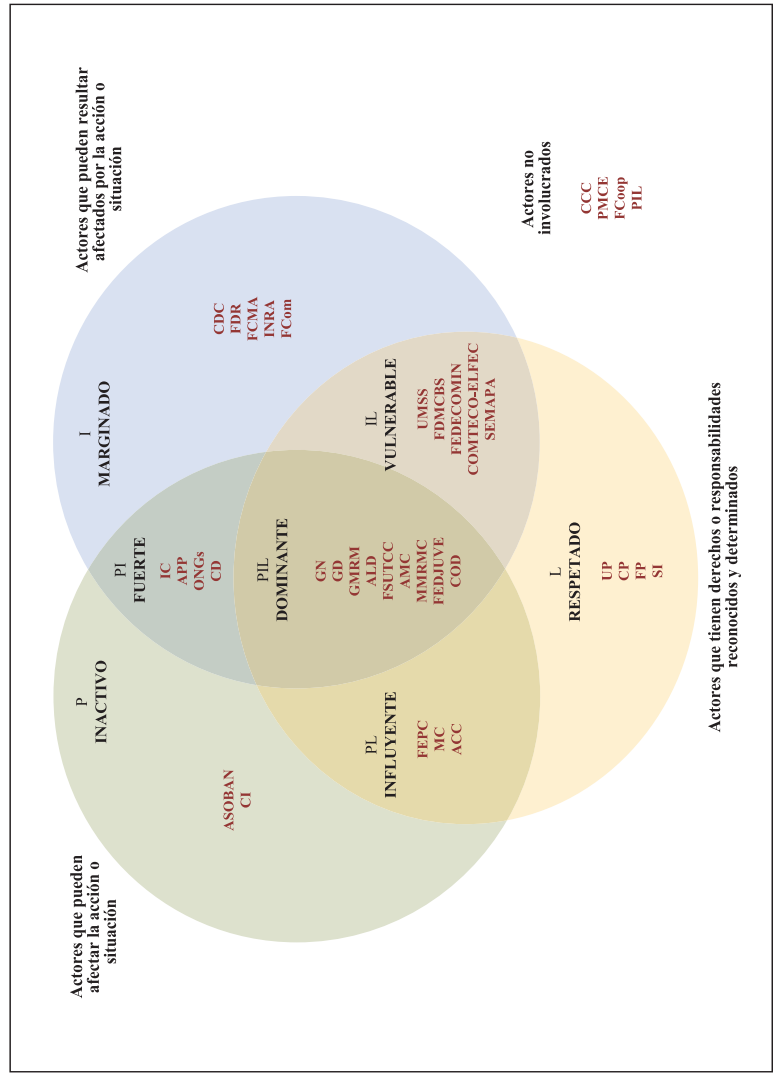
Actores que pueden resultar afectados por la acción o situación

Actores no involucrados

CCC
PMCE
FCoop
PIL

I
MARGINADO

CDC
FDR
FCMA
INRA
FCom

IL
VULNERABLE

UMSS
FDMCBS
FEDECOMIN
COMTECO-ELFEC
SEMAPA

PI
FUERTE

IC
APP
ONGs
CD

PIL
DOMINANTE

GN
GD
GMRM
ALD
FSUTCC
AMC
MMRMC
FEDJUVE
COD

L
RESPETADO

UP
CP
FP
SI

P
INACTIVO

ASOBAN
CI

PL
INFLUYENTE

FEPC
MC
ACC

Actores que pueden afectar la acción o situación

Actores que tienen derechos o responsabilidades reconocidos y determinados